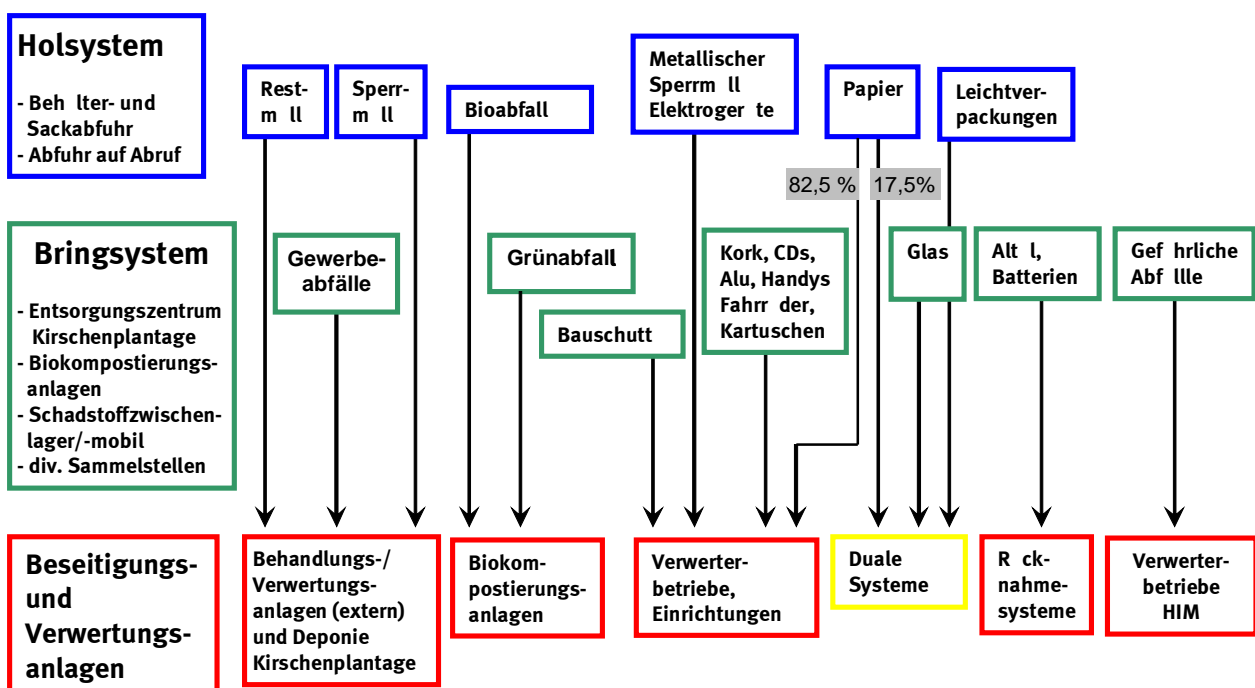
Holsystem

- Beh lter- und Sackabfuhr
- Abfuhr auf Abruf

Rest-m ll

Sperr-m ll

Bioabfall

Metallischer Sperrm ll Elektroger te

Papier

Leichtverpackungen

82,5 %

17,5%

Bringsystem

- Entsorgungszentrum Kirschenplantage
- Biokompostierungsanlagen
- Schadstoffzwischenlager/-mobil
- div. Sammelstellen

Gewerbeabfälle

Grünabfall

Bauschutt

Kork, CDs, Alu, Handys Fahrr der, Kartuschen

Glas

Alt l, Batterien

Gef hrliche Abf llle

Beseitigungs- und Verwertungsanlagen

Behandlungs-/ Verwertungsanlagen (extern) und Deponie Kirschenplantage

Biokompostierungsanlagen

Verwerterbetriebe, Einrichtungen

Duale Systeme

R cknahmesysteme

Verwerterbetriebe HIM